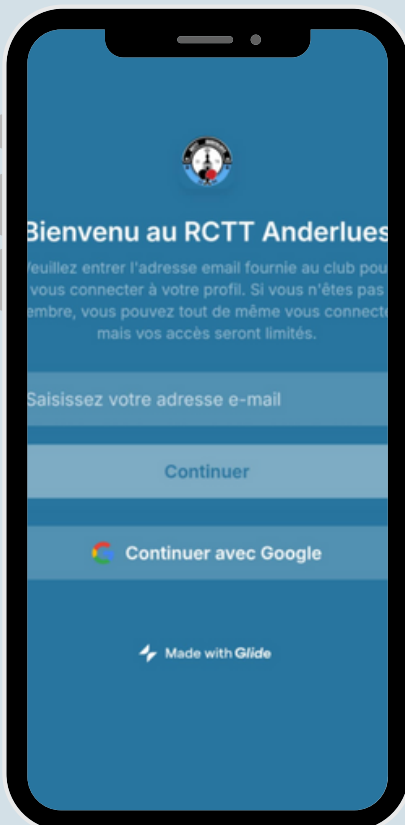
Bienvenu au RCTT Anderlues

Veuillez entrer l'adresse email fournie au club pou vous connecter à votre profil. Si vous n'êtes pas embre, vous pouvez tout de même vous connecte mais vos accès seront limités.

Saisissez votre adresse e-mail

Continuer

Continuer avec Google

Made with Glide